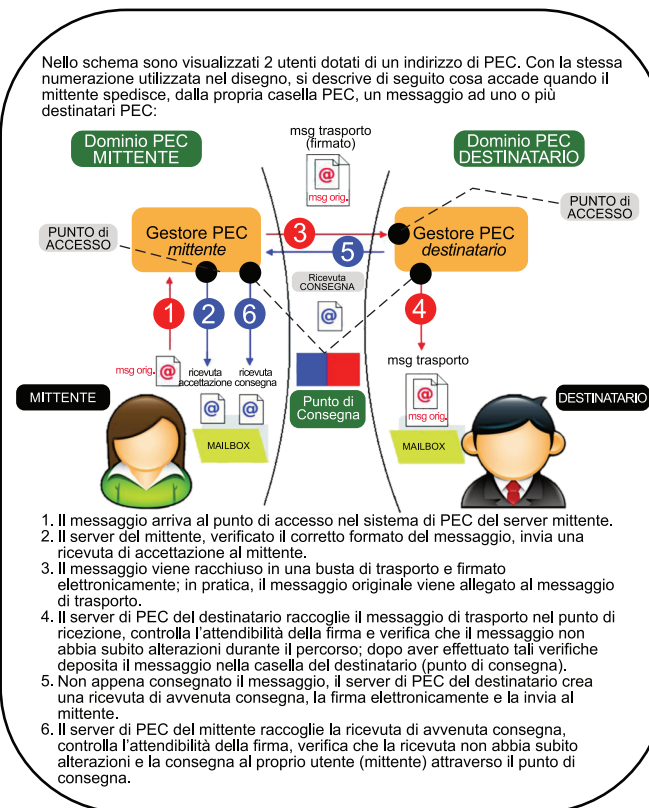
Nello schema sono visualizzati 2 utenti dotati di un indirizzo di PEC. Con la stessa numerazione utilizzata nel disegno, si descrive di seguito cosa accade quando il mittente spedisce, dalla propria casella PEC, un messaggio ad uno o più destinatari PEC:

Dominio PEC MITTENTE

msg trasporto (firmato)

msg orig.

Dominio PEC DESTINATARIO

PUNTO di ACCESSO

PUNTO di ACCESSO

Gestore PEC mittente

3

Gestore PEC destinatario

5

Ricevuta CONSEGNA

1

2

6

4

msg orig.

ricevuta accettazione

ricevuta consegna

msg trasporto

msg orig.

MITTENTE

Punto di Consegna

DESTINATARIO

MAILBOX

MAILBOX

1. Il messaggio arriva al punto di accesso nel sistema di PEC del server mittente.
2. Il server del mittente, verificato il corretto formato del messaggio, invia una ricevuta di accettazione al mittente.
3. Il messaggio viene racchiuso in una busta di trasporto e firmato elettronicamente; in pratica, il messaggio originale viene allegato al messaggio di trasporto.
4. Il server di PEC del destinatario raccoglie il messaggio di trasporto nel punto di ricezione, controlla l'attendibilità della firma e verifica che il messaggio non abbia subito alterazioni durante il percorso; dopo aver effettuato tali verifiche deposita il messaggio nella casella del destinatario (punto di consegna).
5. Non appena consegnato il messaggio, il server di PEC del destinatario crea una ricevuta di avvenuta consegna, la firma elettronicamente e la invia al mittente.
6. Il server di PEC del mittente raccoglie la ricevuta di avvenuta consegna, controlla l'attendibilità della firma, verifica che la ricevuta non abbia subito alterazioni e la consegna al proprio utente (mittente) attraverso il punto di consegna.